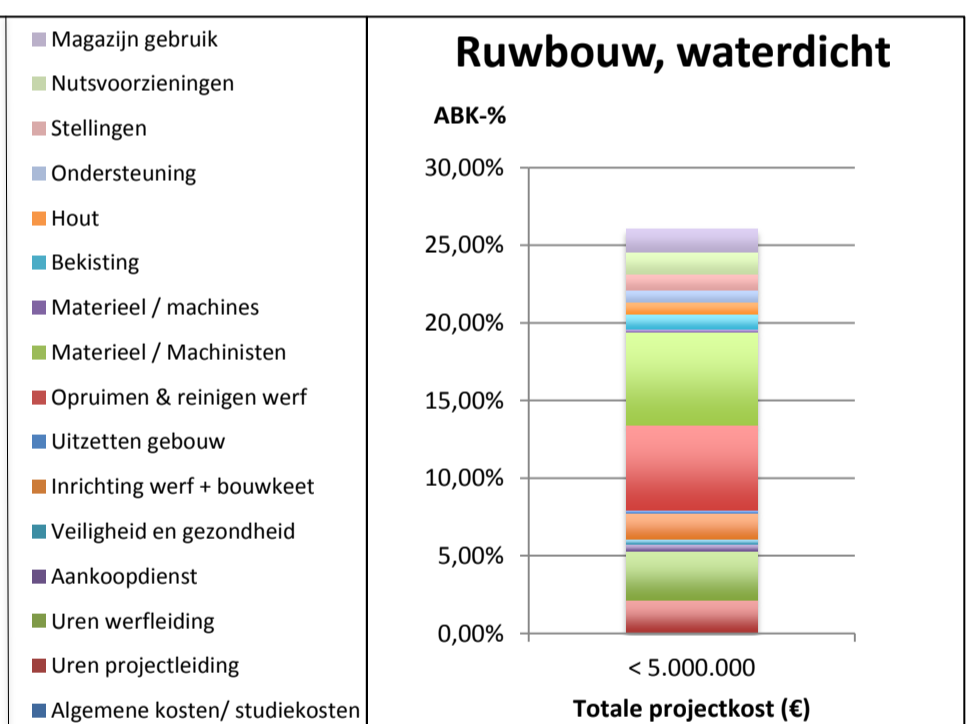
Magazijn gebruik
Nutsvoorzieningen
Stellingen
Ondersteuning
Hout
Bekisting
Materieel / machines
Materieel / Machinisten
Opruimen & reinigen werf
Uitzetten gebouw
Inrichting werf + bouwkeet
Veiligheid en gezondheid
Aankoopdienst
Uren werfleiding
Uren projectleiding
Algemene kosten/ studiekosten

Ruwbouw, waterdicht

ABK-%

30,00%
25,00%
20,00%
15,00%
10,00%
5,00%
0,00%

< 5.000.000

Totale projectkost (€)